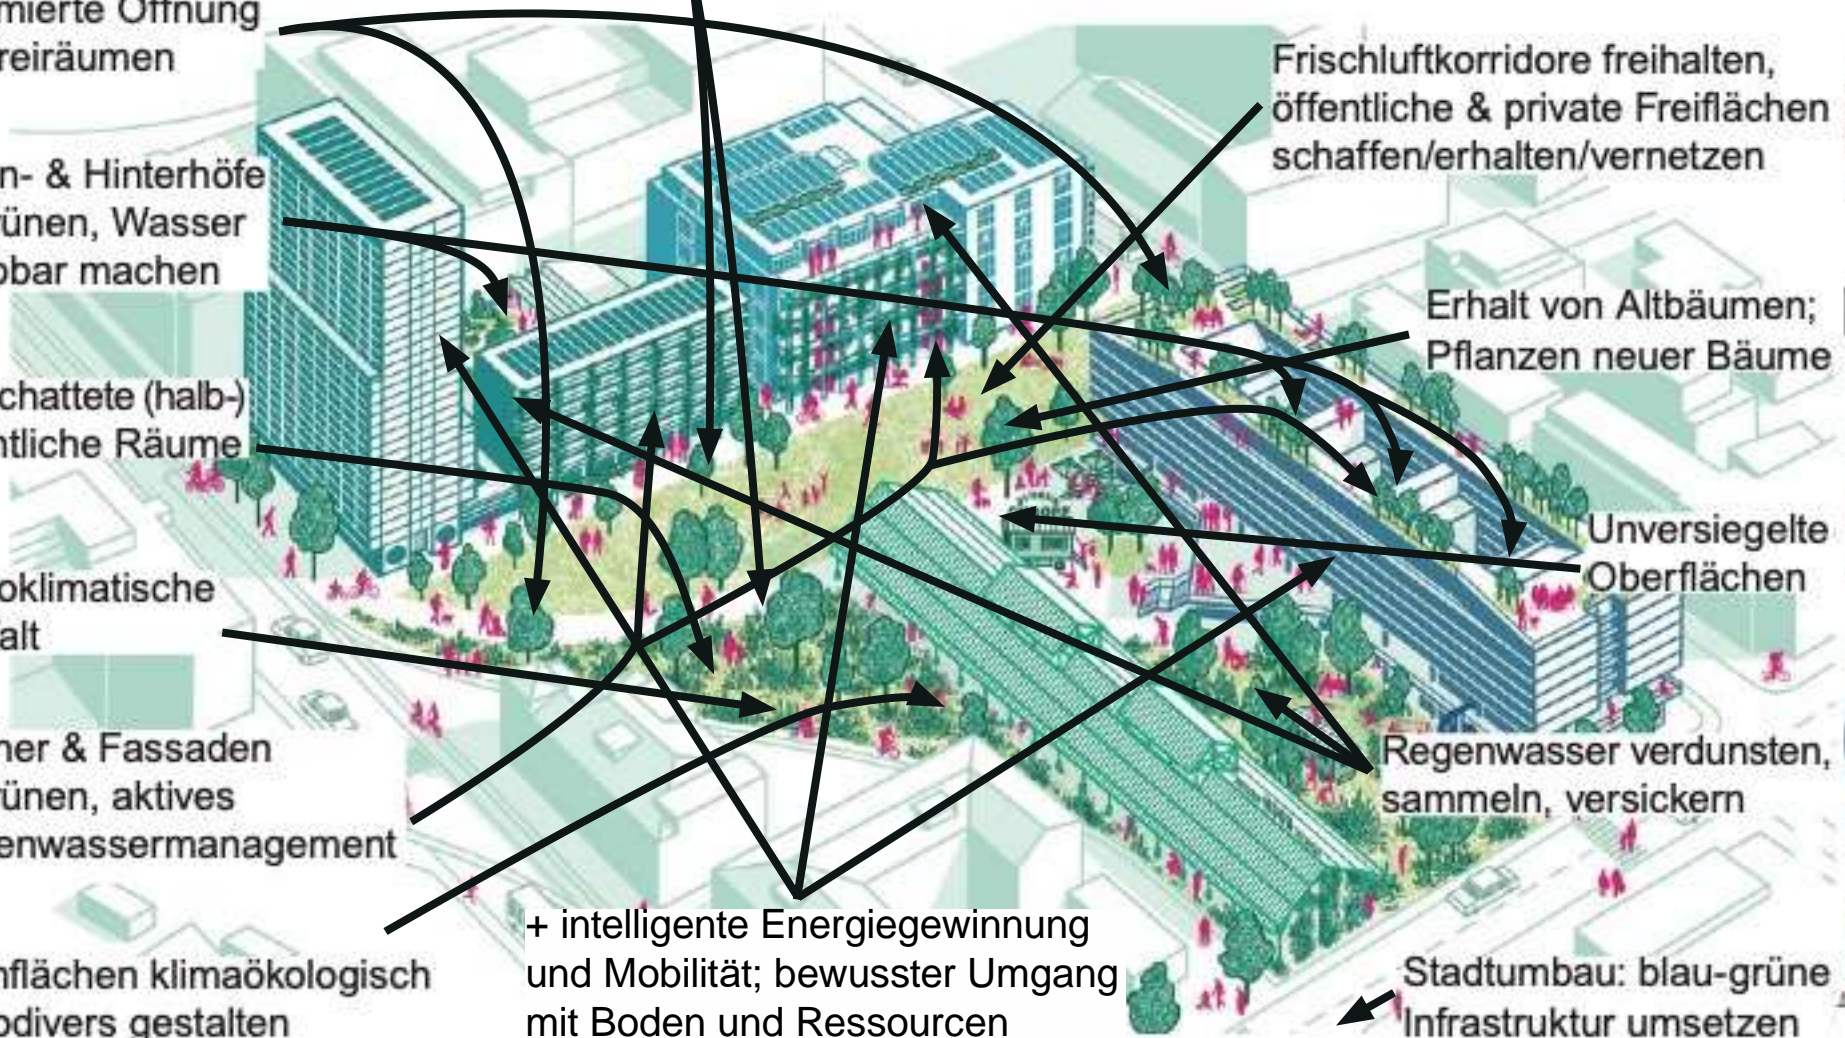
mierte Öffnung
reiräumen

n- & Hinterhöfe
ünen, Wasser
bar machen

chattete (halb-)
ntliche Räume

oklimatische
alt

her & Fassaden
ünen, aktives
enwassermanagement

nflächen klimaökologisch
odivers gestalten

Frischluftkorridore freihalten, öffentliche & private Freiflächen schaffen/erhalten/vernetzen

Erhalt von Altbäumen; Pflanzen neuer Bäume

Unversiegelte Oberflächen

Regenwasser verdunsten, sammeln, versickern

+ intelligente Energiegewinnung und Mobilität; bewusster Umgang mit Boden und Ressourcen

Stadtumbau: blau-grüne Infrastruktur umsetzen